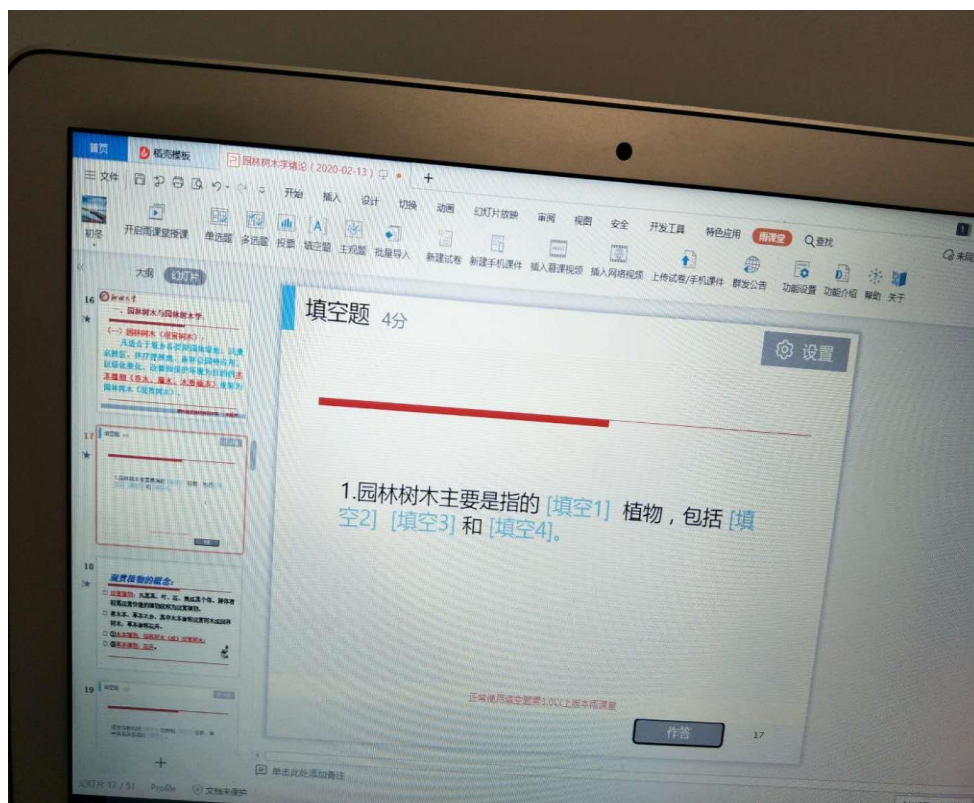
首页 稻壳模板 园林树木学绪论（2020-02-13） +

三文件 开始 插入 设计 切换 动画 幻灯片放映 审阅 视图 安全 开发工具 特色应用 雨课堂 Q查找 Q未同

初奖 开启雨课堂授课 单选题 多选题 投票 填空题 主观题 批量导入 新建试卷 新建手机课件 插入慕课视频 插入网络视频 上传试卷/手机课件 群发公告 功能设置 功能介绍 帮助 关于

大纲 幻灯片

16
一、园林树木与园林树木学
（一）园林树木（观赏树木）
凡适合于城乡各类园林绿地、风景名胜区、休疗养胜地、森林公园等应用，以绿化美化、改善和保护环境为目的的木本植物（乔木、灌木、木质藤本）统称为园林树木（观赏树木）。

17

18
观赏植物的概念：

19

填空题 4分

设置

1.园林树木主要是指的 [填空1] 植物，包括 [填空2] [填空3] 和 [填空4]。

正常使用填空题需1.0.0以上版本雨课堂

作答

17

单击此处添加备注

幻灯片 17 / 51 Profile 文档未保护